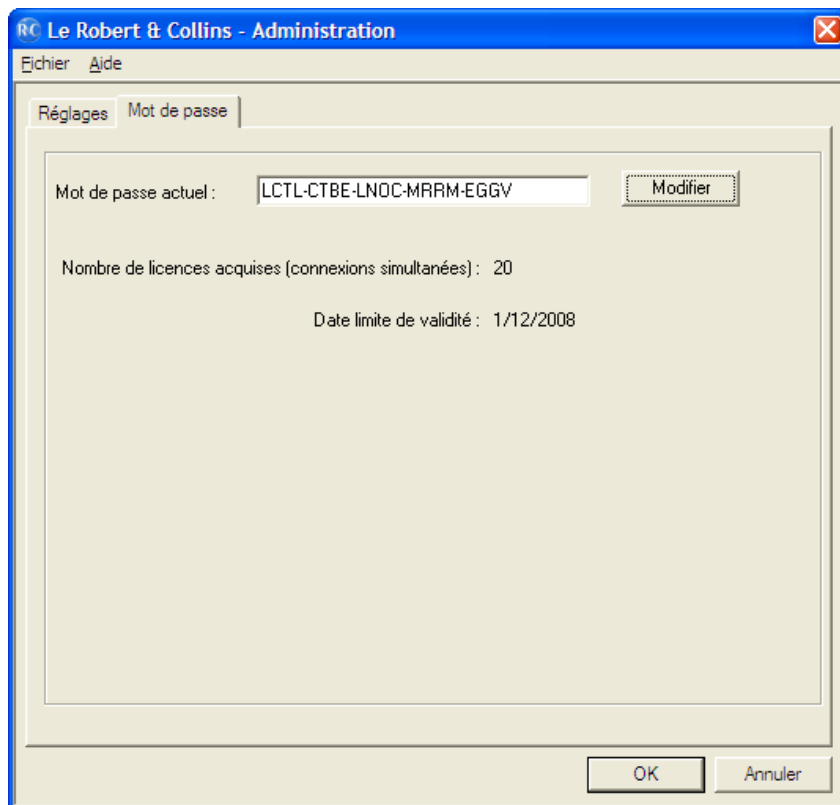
RC Le Robert & Collins - Administration

Fichier Aide

Réglages Mot de passe

Mot de passe actuel : LCTL-CTBE-LNOC-MRRM-EGGV Modifier

Nombre de licences acquises (connexions simultanées) : 20

Date limite de validité : 1/12/2008

OK Annuler